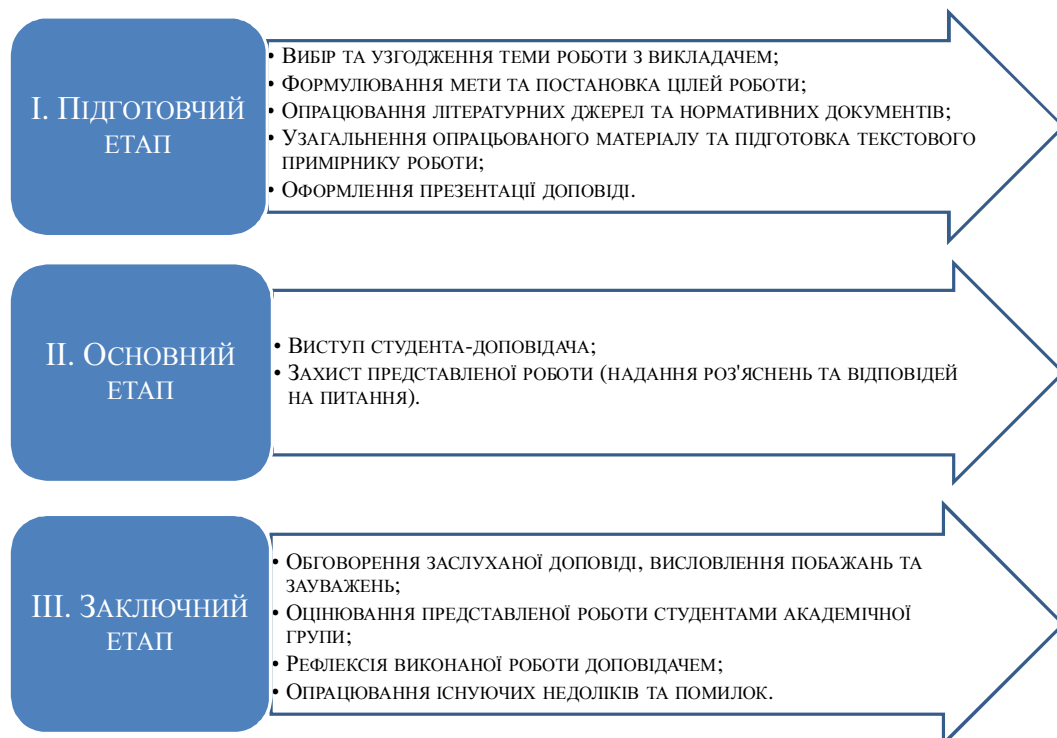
I. Підготовчий етап

• Вибір та узгодження теми роботи з викладачем;
• Формулювання мети та постановка цілей роботи;
• Опрацювання літературних джерел та нормативних документів;
• Узагальнення опрацьованого матеріалу та підготовка текстового примірнику роботи;
• Оформлення презентації доповіді.

II. Основний етап

• Виступ студента-доповідача;
• Захист представленої роботи (надання роз'яснень та відповідей на питання).

III. Заключний етап

• Обговорення заслуханої доповіді, висловлення побажань та зауважень;
• Оцінювання представленої роботи студентами академічної групи;
• Рефлексія виконаної роботи доповідачем;
• Опрацювання існуючих недоліків та помилок.